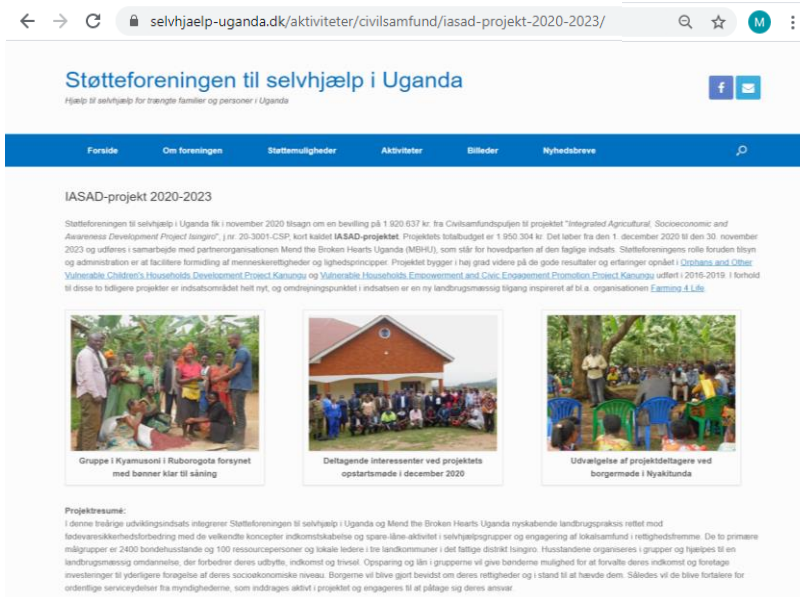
selvhjaelp-uganda.dk/aktiviteter/civilsamfund/iasad-projekt-2020-2023/

M

Støtteforeningen til selvhjælp i Uganda

Hjælp til selvhjælp for trængte familier og personer i Uganda

Forside Om foreningen Støttemuligheder Aktiviteter Billeder Nyhedsbreve

IASAD-projekt 2020-2023

Støtteforeningen til selvhjælp i Uganda fik i november 2020 tilsagn om en bevilling på 1.920.637 kr. fra Civilsamfundspuljen til projektet "Integrated Agricultural, Socioeconomic and Awareness Development Project Isingiro", j.nr. 20-3001-CSP, kort kaldet IASAD-projektet. Projektets totalbudget er 1.950.304 kr. Det løber fra den 1. december 2020 til den 30. november 2023 og udføres i samarbejde med partnerorganisationen Mend the Broken Hearts Uganda (MBHU), som står for hovedparten af den faglige indsats. Støtteforeningens rolle foruden tilsyn og administration er at facilitere formidling af menneskerettigheder og lighedsprincipper. Projektet bygger i høj grad videre på de gode resultater og erfaringer opnået i Orphans and Other Vulnerable Children's Households Development Project Kanungu og Vulnerable Households Empowerment and Civic Engagement Promotion Project Kanungu udført i 2016-2019. I forhold til disse to tidligere projekter er indsatsområdet helt nyt, og omdrejningspunktet i indsatsen er en ny landbrugsmæssig tilgang inspireret af bl.a. organisationen Farming 4 Life.

Gruppe i Kyamusoni i Ruborogota forsynet med bønner klar til såning

Deltagende interessenter ved projektets opstartsmøde i december 2020

Udvælgelse af projektdeltagere ved borgermøde i Nyakitunda

Projektresumé:
I denne treårige udviklingsindsats integrerer Støtteforeningen til selvhjælp i Uganda og Mend the Broken Hearts Uganda nyskabende landbrugspraksis rettet mod fødevaresikkerhedsforbedring med de velkendte koncepter indkomstskabelse og spare-låne-aktivitet i selvhjælpsgrupper og engagering af lokalsamfund i rettighedsfremme. De to primære målgrupper er 2400 bondehusstande og 100 ressourcepersoner og lokale ledere i tre landkommuner i det fattige distrikt Isingiro. Husstandene organiseres i grupper og hjælpes til en landbrugsmæssig omdannelse, der forbedrer deres udbytte, indkomst og trivsel. Opsparing og lån i grupperne vil give bønderne mulighed for at forvalte deres indkomst og foretage investeringer til yderligere forøgelse af deres socioøkonomiske niveau. Borgerne vil blive gjort bevidst om deres rettigheder og i stand til at hævde dem. Således vil de blive fortalere for ordentlige serviceydelser fra myndighederne, som inddrages aktivt i projektet og engageres til at påtage sig deres ansvar.